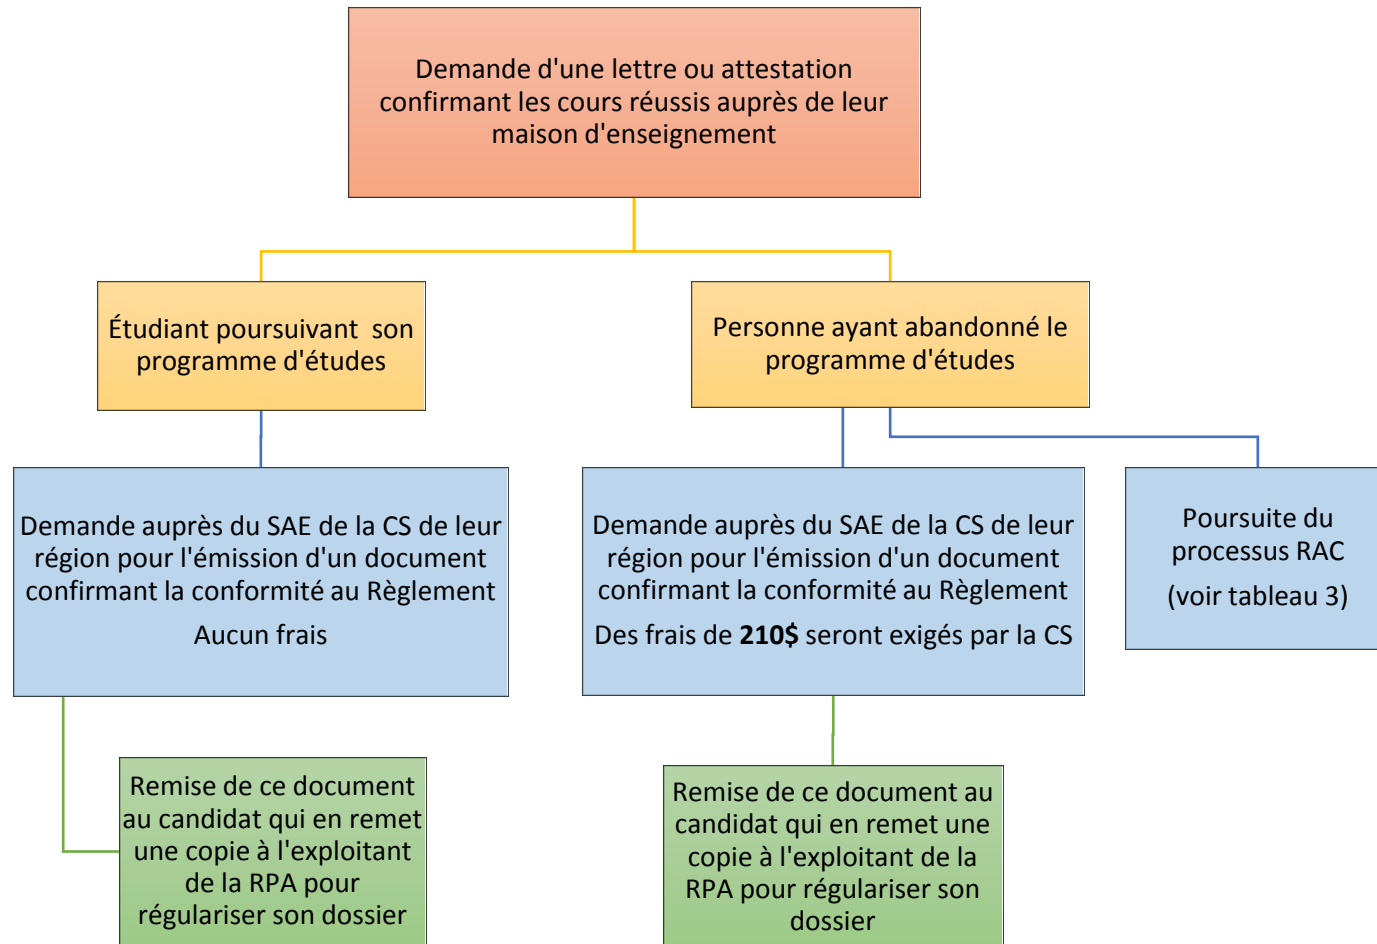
Demande d'une lettre ou attestation confirmant les cours réussis auprès de leur maison d'enseignement

Étudiant poursuivant son programme d'études

Personne ayant abandonné le programme d'études

Demande auprès du SAE de la CS de leur région pour l'émission d'un document confirmant la conformité au Règlement

Aucun frais

Demande auprès du SAE de la CS de leur région pour l'émission d'un document confirmant la conformité au Règlement

Des frais de **210$** seront exigés par la CS

Poursuite du processus RAC

(voir tableau 3)

Remise de ce document au candidat qui en remet une copie à l'exploitant de la RPA pour régulariser son dossier

Remise de ce document au candidat qui en remet une copie à l'exploitant de la RPA pour régulariser son dossier